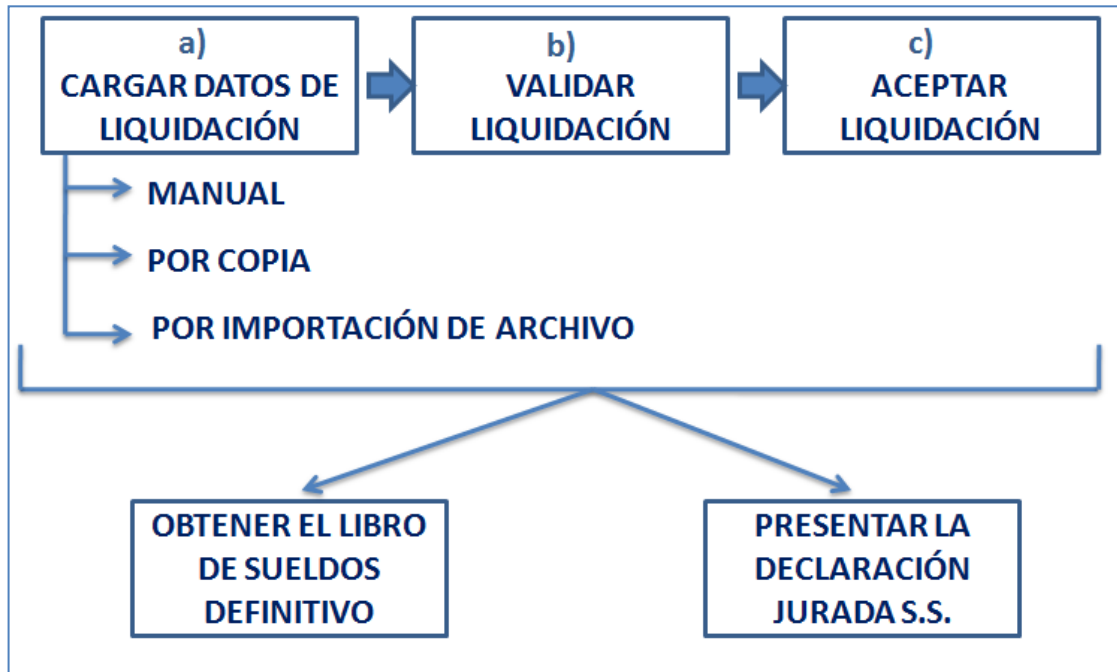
a)
CARGAR DATOS DE LIQUIDACIÓN

b)
VALIDAR LIQUIDACIÓN

c)
ACEPTAR LIQUIDACIÓN

MANUAL

POR COPIA

POR IMPORTACIÓN DE ARCHIVO

OBTENER EL LIBRO DE SUELDOS DEFINITIVO

PRESENTAR LA DECLARACIÓN JURADA S.S.